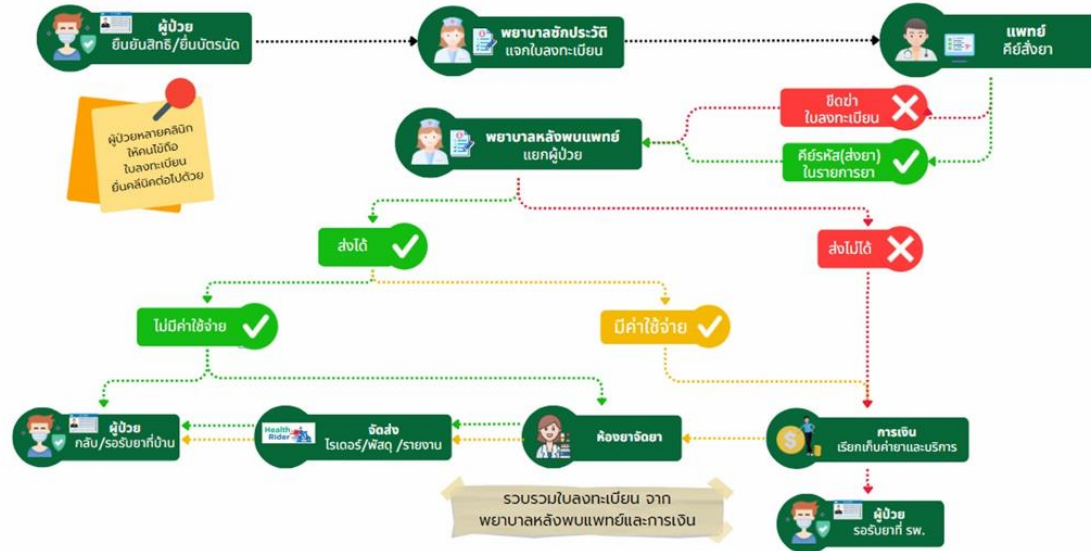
ผู้ป่วย
ยืนยันสิทธิ/ยื่นบัตรนัด

พยาบาลซักประวัติ
แจกใบลงทะเบียน

แพทย์
คีย์สั่งยา

ผู้ป่วยหลายคลินิก ให้คนไข้ถือใบลงทะเบียน ยื่นคลีนิคต่อไปด้วย

ขีดฆ่า
ใบลงทะเบียน

พยาบาลหลังพบแพทย์
แยกผู้ป่วย

คีย์รหัส(ส่งยา)
ในรายการยา

ส่งได้

ส่งไม่ได้

ไม่มีค่าใช้จ่าย

มีค่าใช้จ่าย

ผู้ป่วย
กลับ/รอรับยาที่บ้าน

Health Rider

จัดส่ง
ไรเดอร์/พัสดุ /รายงาน

ห้องยาจัดยา

การเงิน
เรียกเก็บค่ายาและบริการ

รวบรวมใบลงทะเบียน จาก
พยาบาลหลังพบแพทย์และการเงิน

ผู้ป่วย
รอรับยาที่ รพ.